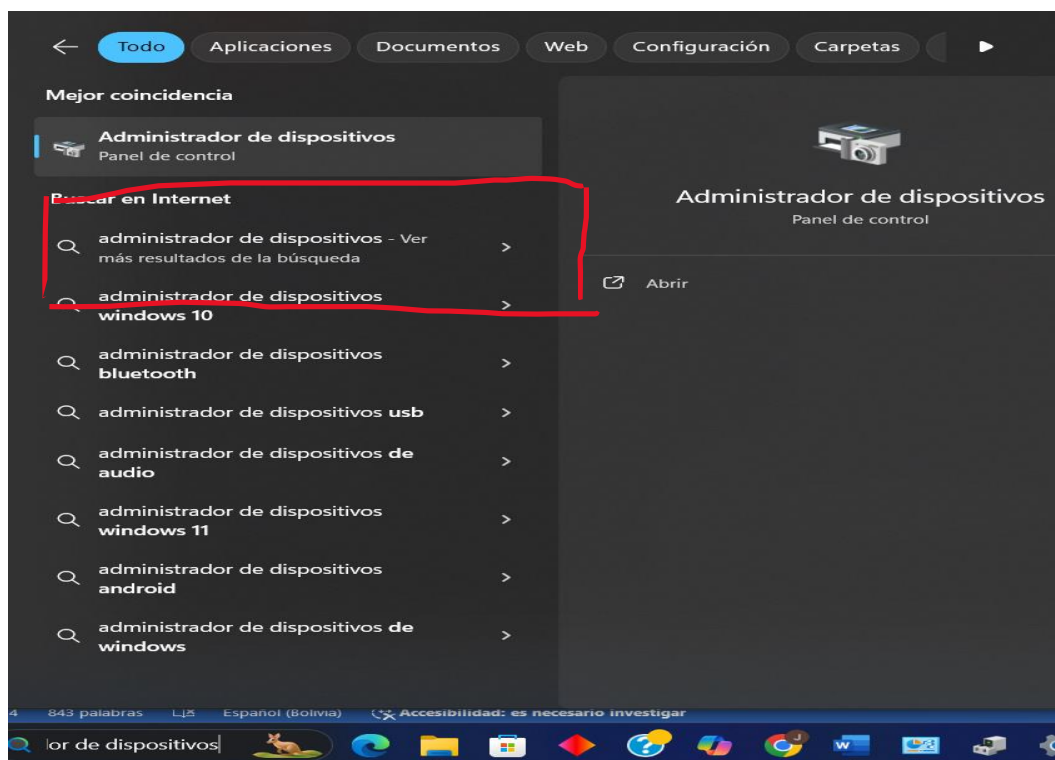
Todo Aplicaciones Documentos Web Configuración Carpetas

Mejor coincidencia

Administrador de dispositivos
Panel de control

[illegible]ar en Internet

administrador de dispositivos - Ver más resultados de la búsqueda

administrador de dispositivos windows 10

administrador de dispositivos bluetooth

administrador de dispositivos usb

administrador de dispositivos de audio

administrador de dispositivos windows 11

administrador de dispositivos android

administrador de dispositivos de windows

Administrador de dispositivos
Panel de control

Abrir

843 palabras Español (Bolivia) Accesibilidad: es necesario investigar

lor de dispositivos